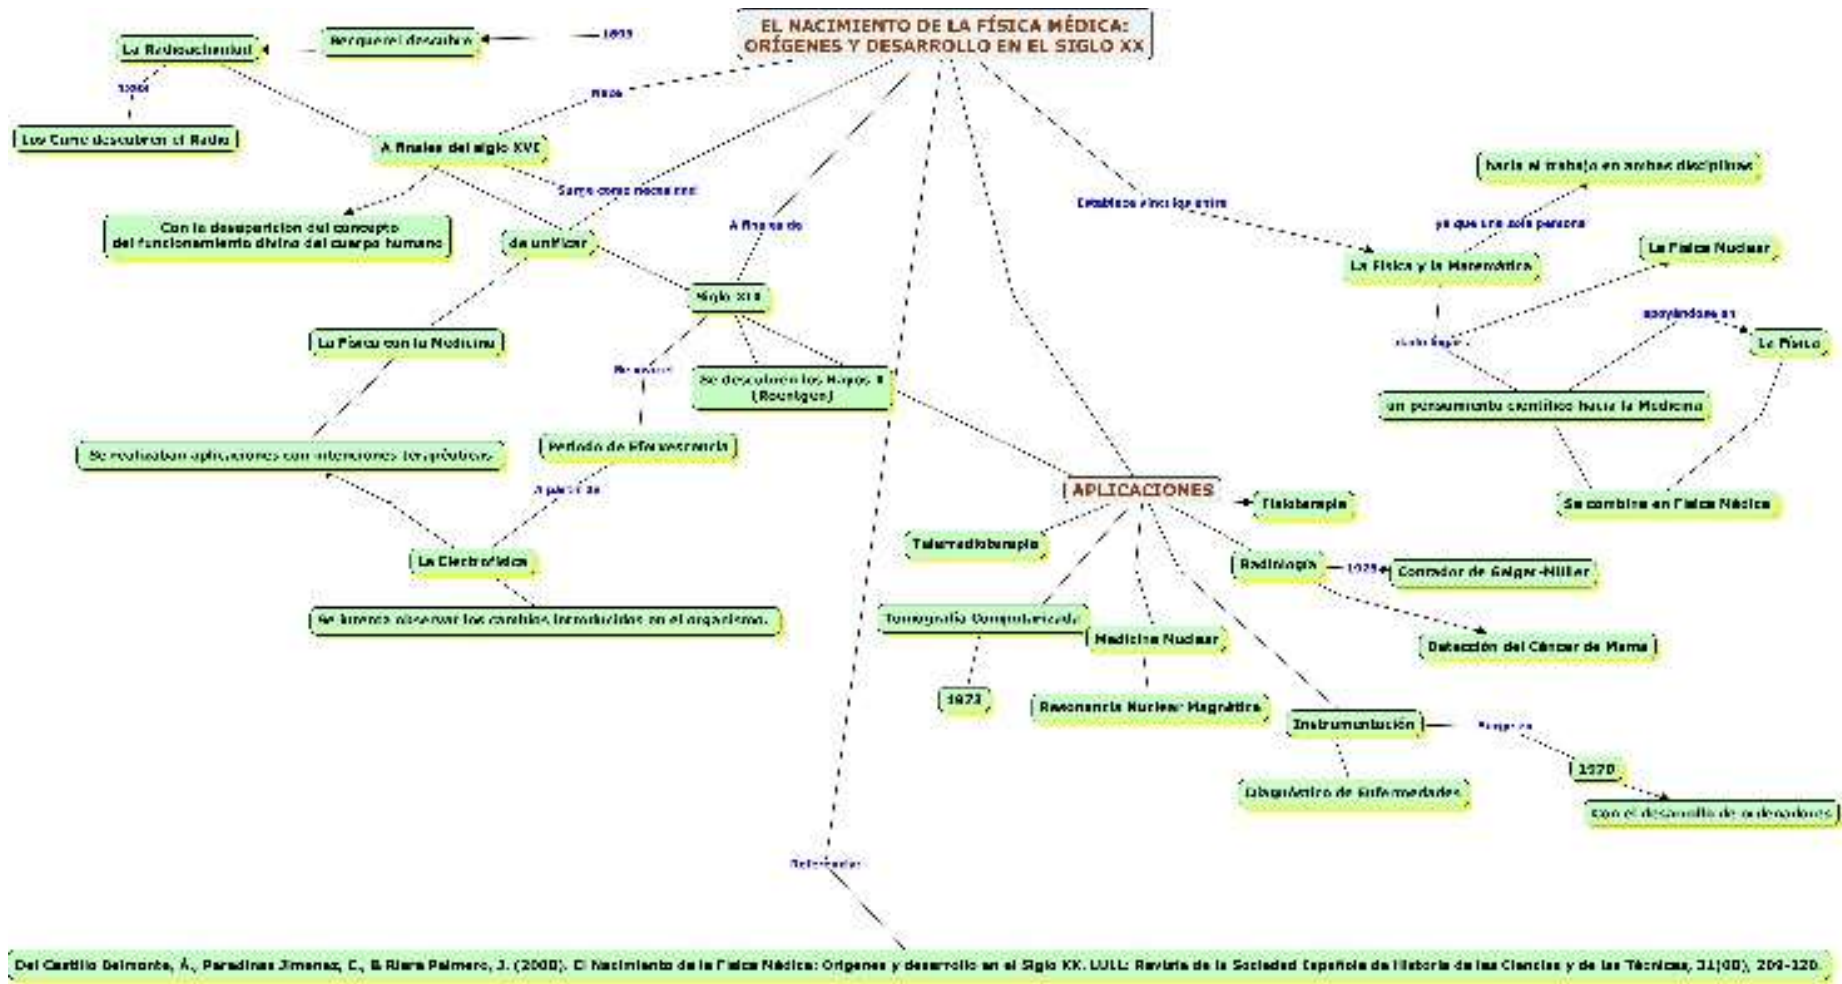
EL NACIMIENTO DE LA FÍSICA MÉDICA: ORÍGENES Y DESARROLLO EN EL SIGLO XX

La Radioactividad

Becquerel descubre

1895

1898

Los Curie descubren el Radio

Nace

A finales del siglo XVI

Surge como necesidad

Con la desaparición del concepto del funcionamiento divino del cuerpo humano

de unificar

A finales de

Siglo XIX

La Física con la Medicina

Se produce

Se descubren los Rayos X (Roentgen)

Se realizaban aplicaciones con intenciones terapéuticas

Período de Efervescencia

A partir de

La Electrofísica

Se intentó observar los cambios introducidos en el organismo.

Establece vínculo entre

hacia el trabajo en ambas disciplinas

ya que una sola persona

La Física y la Matemática

La Física Nuclear

apoyándose en

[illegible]

La Física

un pensamiento científico hacia la Medicina

Se combina en Física Médica

APLICACIONES

Fisioterapia

Telerradioterapia

Radiología

1928

Contador de Geiger-Müller

Tomografía Computarizada

Medicina Nuclear

Detección del Cáncer de Mama

1972

Resonancia Nuclear Magnética

Instrumentación

Surge en

1970

Diagnóstico de Enfermedades

Con el desarrollo de ordenadores

Referencia

Del Castillo Belmonte, A., Paradinas Jimenez, C., & Riera Palmero, J. (2008). El Nacimiento de la Física Médica: Orígenes y desarrollo en el Siglo XX. LULL: Revista de la Sociedad Española de Historia de las Ciencias y de las Técnicas, 31(66), 209-120.